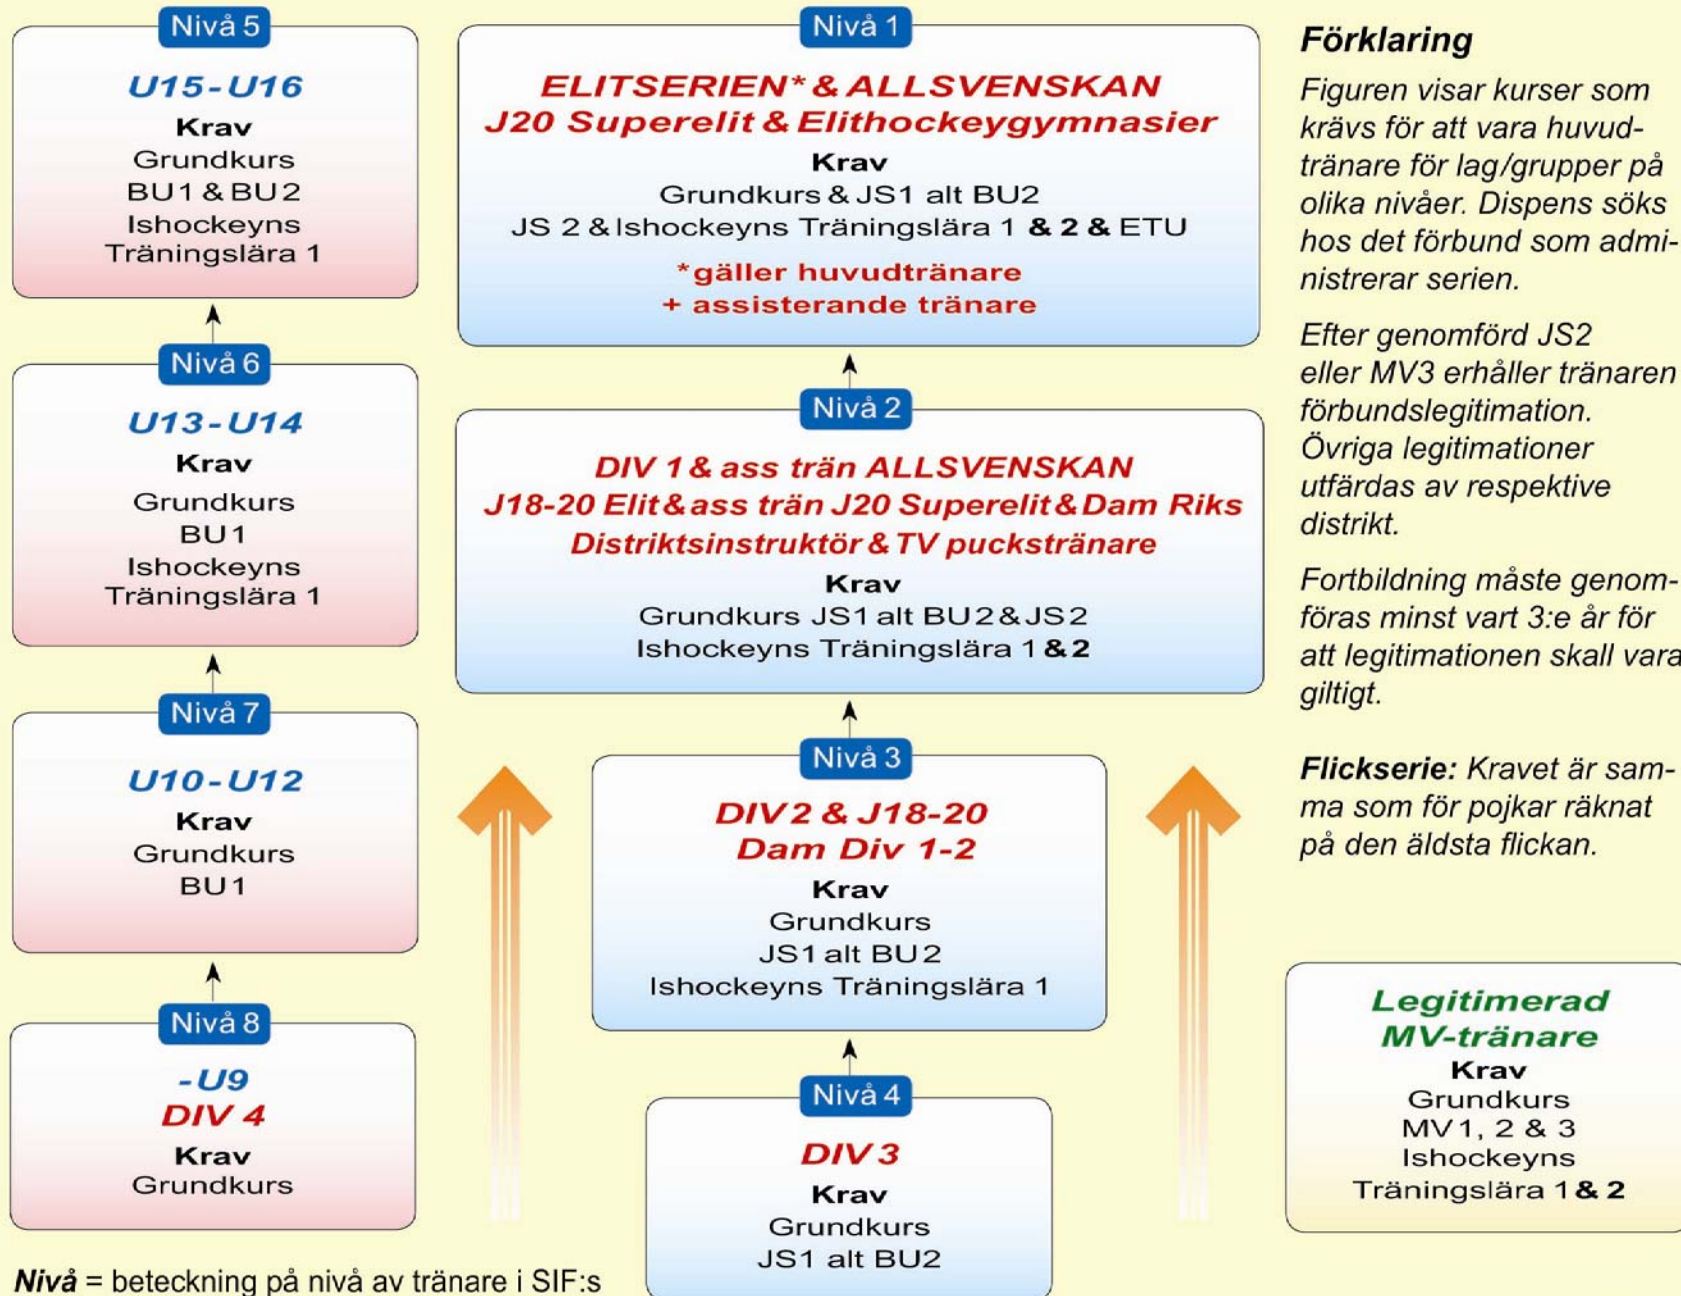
Nivå 5
U15-U16
Krav
Grundkurs
BU1 & BU2
Ishockeyns
Träningslära 1

Nivå 6
U13-U14
Krav
Grundkurs
BU1
Ishockeyns
Träningslära 1

Nivå 7
U10-U12
Krav
Grundkurs
BU1

Nivå 8
-U9
DIV 4
Krav
Grundkurs

Nivå = beteckning på nivå av tränare i SIF:s

Nivå 1
ELITSERIEN* & ALLSVENSKAN
J20 Superelit & Elithockeygymnasier
Krav
Grundkurs & JS1 alt BU2
JS 2 & Ishockeyns Träningslära 1 & 2 & ETU
*gäller huvudtränare
+ assisterande tränare

Nivå 2
DIV 1 & ass trän ALLSVENSKAN
J18-20 Elit & ass trän J20 Superelit & Dam Riks
Distriktsinstruktör & TV puckstränare
Krav
Grundkurs JS1 alt BU2 & JS2
Ishockeyns Träningslära 1 & 2

Nivå 3
DIV 2 & J18-20
Dam Div 1-2
Krav
Grundkurs
JS1 alt BU2
Ishockeyns Träningslära 1

Nivå 4
DIV 3
Krav
Grundkurs
JS1 alt BU2

Förklaring
Figuren visar kurser som krävs för att vara huvudtränare för lag/grupper på olika nivåer. Dispens söks hos det förbund som administrerar serien.

Efter genomförd JS2 eller MV3 erhåller tränaren förbundslegitimation. Övriga legitimationer utfärdas av respektive distrikt.

Fortbildning måste genomföras minst vart 3:e år för att legitimationen skall vara giltigt.

Flickserie: Kravet är samma som för pojkar räknat på den äldsta flickan.

Legitimerad
MV-tränare
Krav
Grundkurs
MV1, 2 & 3
Ishockeyns
Träningslära 1 & 2